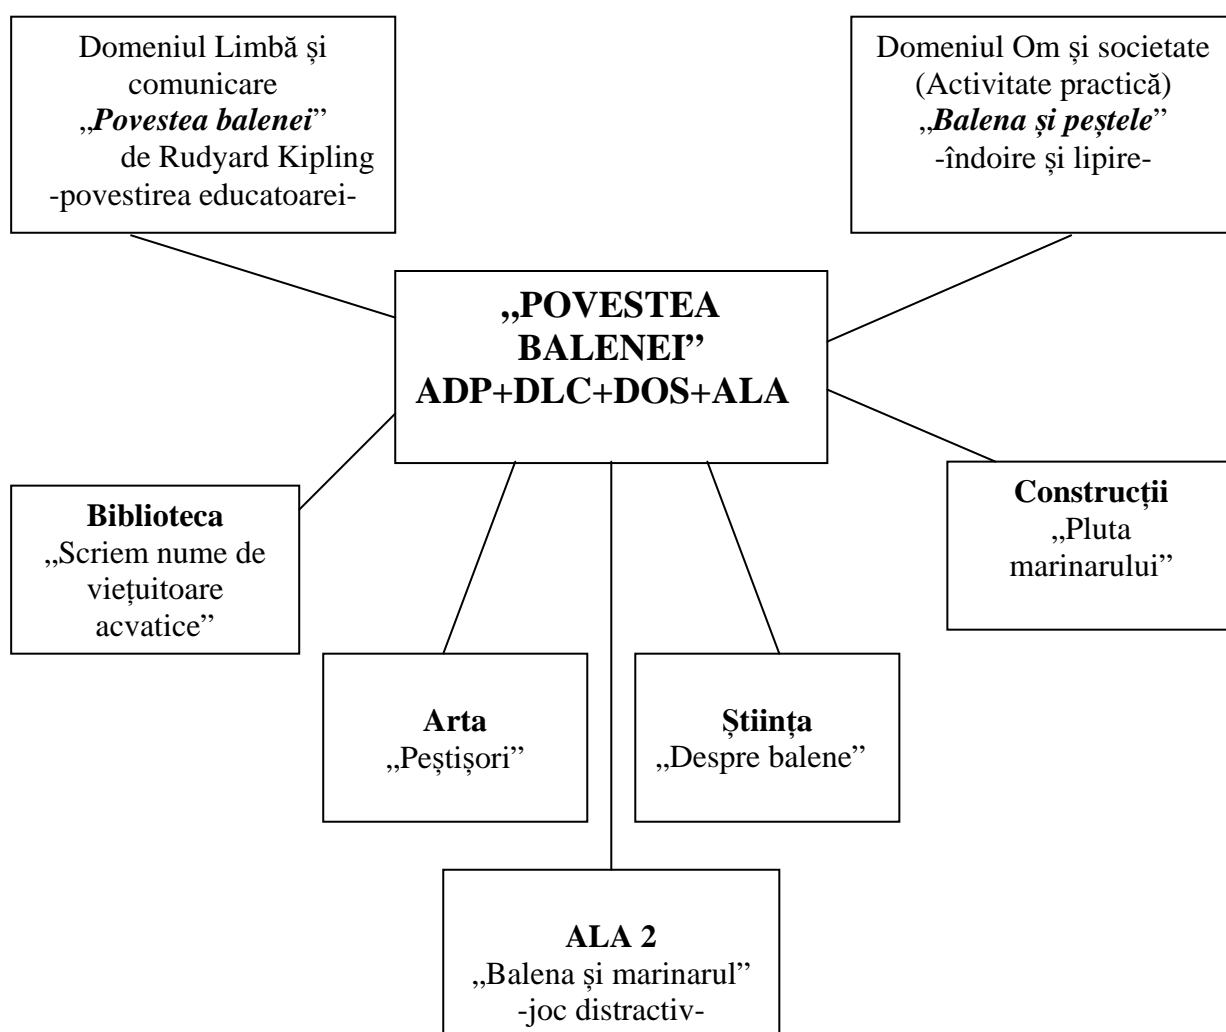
Domeniul Limbă și comunicare
„*Povestea balenei*”
de Rudyard Kipling
-povestirea educatoarei-

Domeniul Om și societate
(Activitate practică)
„*Balena și peștele*”
-îndoire și lipire-

**„POVESTEA BALENEI”**
**ADP+DLC+DOS+ALA**

**Biblioteca**
„Scriem nume de viețuitoare acvatice”

**Construcții**
„Pluta marinarului”

**Arta**
„Peștișori”

**Știința**
„Despre balene”

**ALA 2**
„Balena și marinarul”
-joc distractiv-